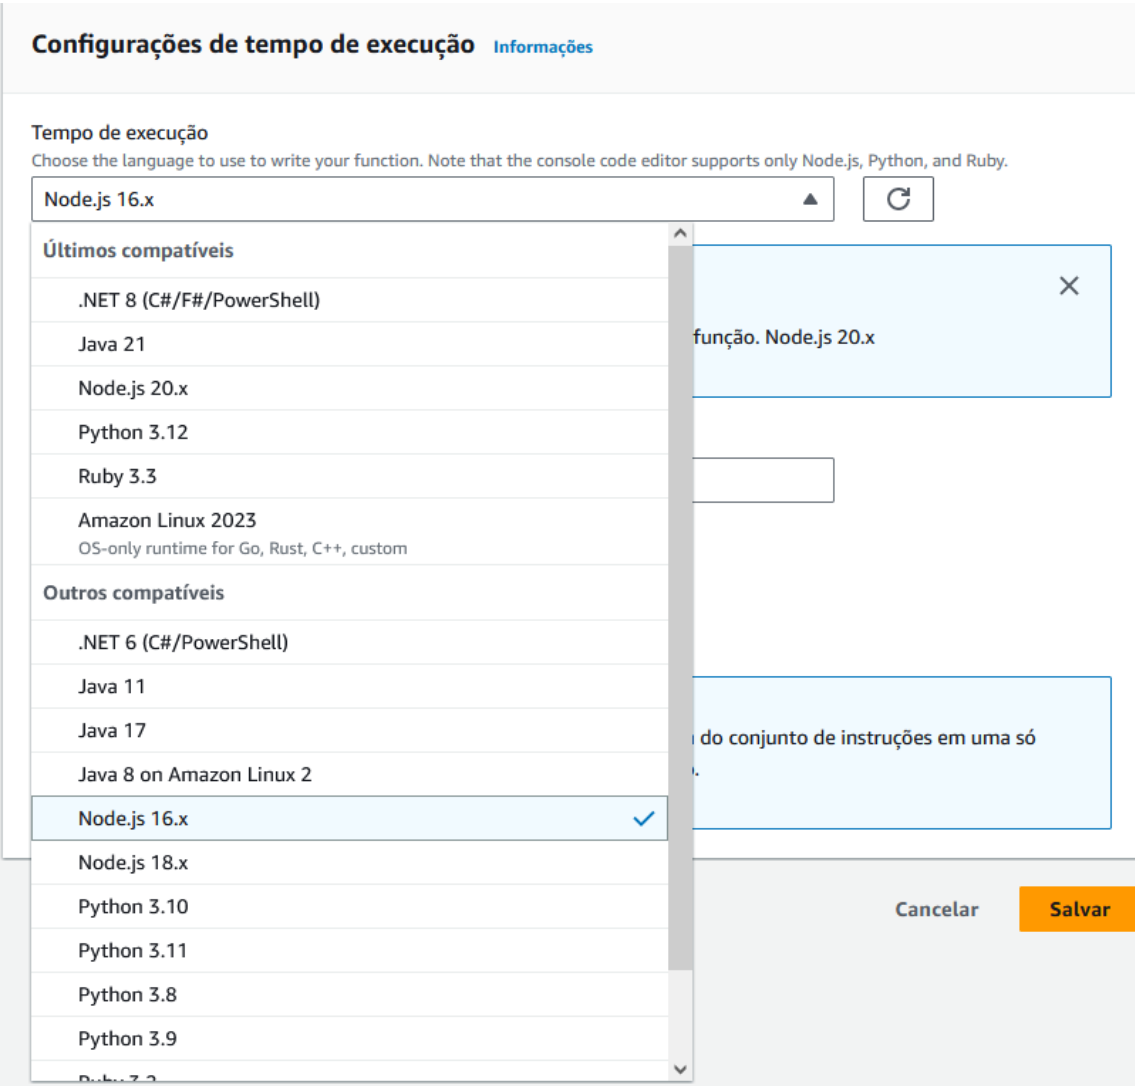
Configurações de tempo de execução Informações

Tempo de execução
Choose the language to use to write your function. Note that the console code editor supports only Node.js, Python, and Ruby.

Node.js 16.x

Últimos compatíveis
.NET 8 (C#/F#/PowerShell)
Java 21
Node.js 20.x
Python 3.12
Ruby 3.3
Amazon Linux 2023
OS-only runtime for Go, Rust, C++, custom

Outros compatíveis
.NET 6 (C#/PowerShell)
Java 11
Java 17
Java 8 on Amazon Linux 2
Node.js 16.x
Node.js 18.x
Python 3.10
Python 3.11
Python 3.8
Python 3.9
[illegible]

função. Node.js 20.x

do conjunto de instruções em uma só

Cancelar
Salvar